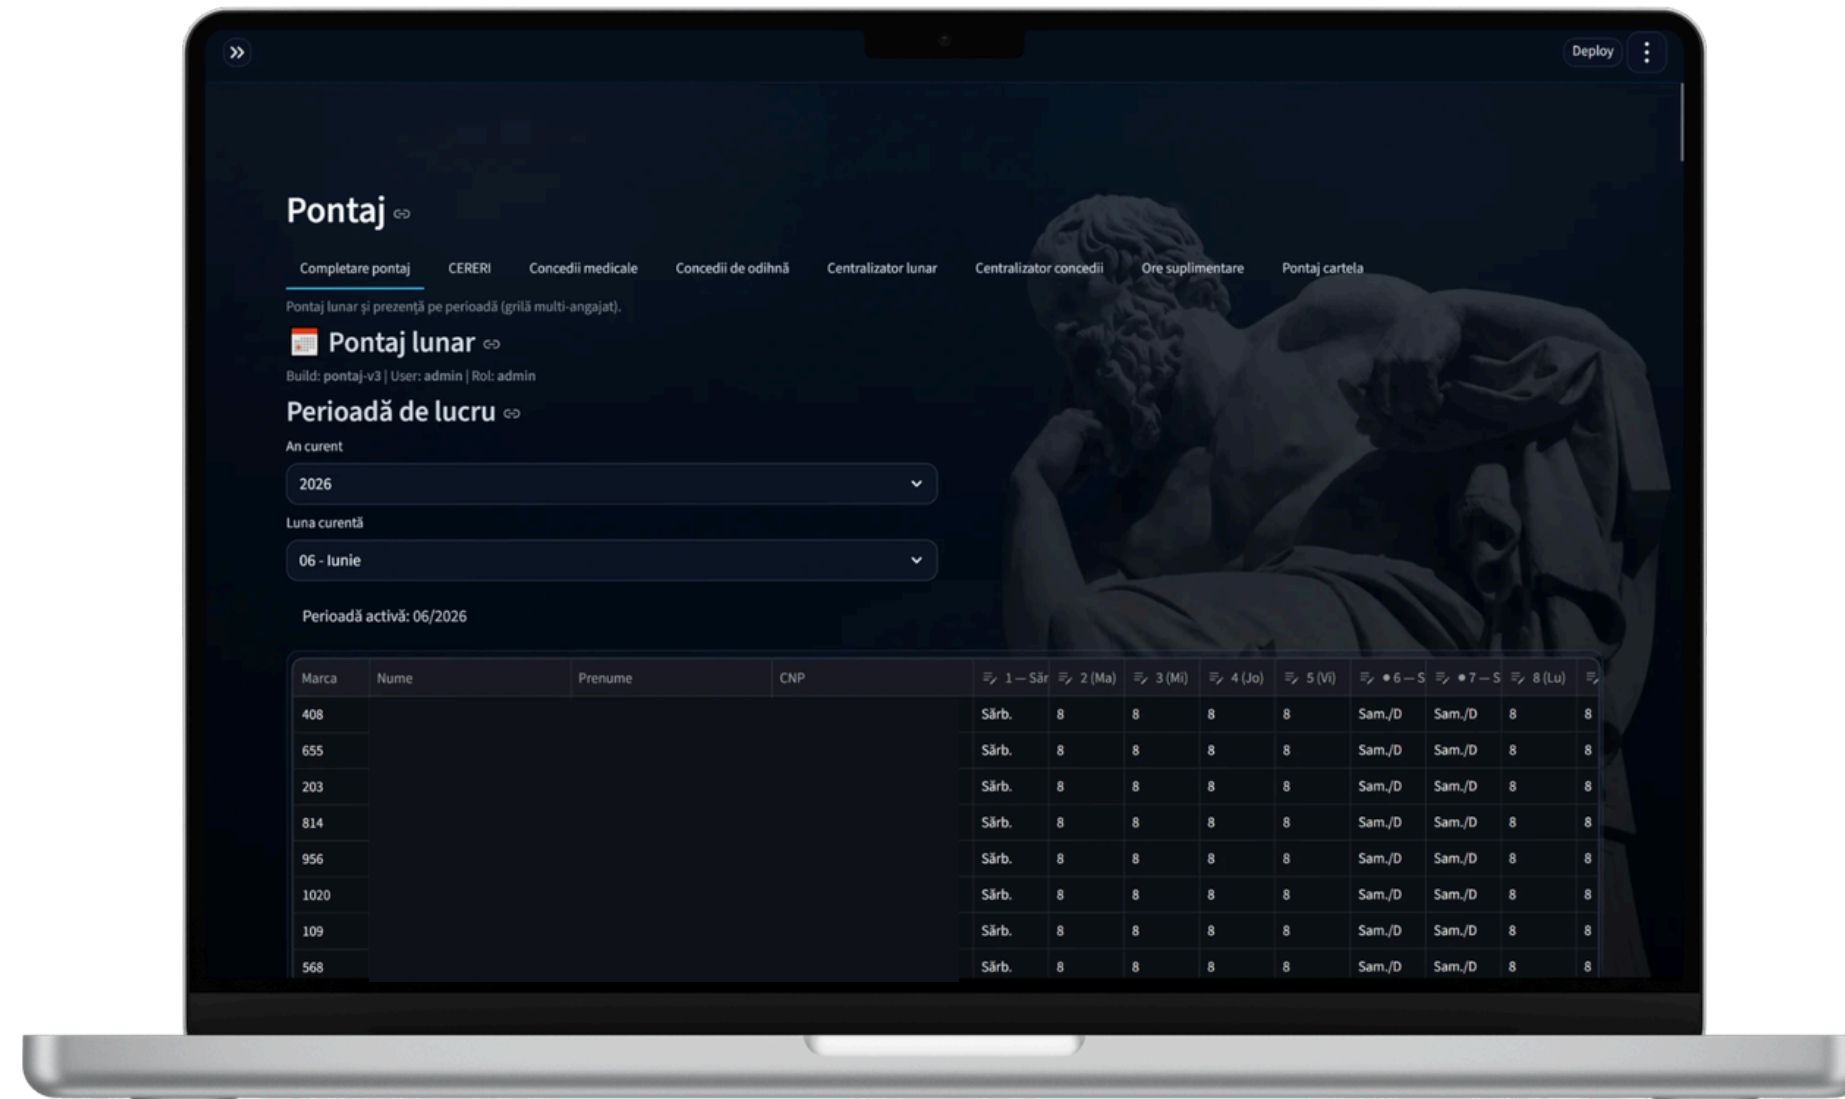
Deploy

Pontaj

Completare pontaj | CERERI | Concedii medicale | Concedii de odihnă | Centralizator lunar | Centralizator concedii | Ore suplimentare | Pontaj cartela

Pontaj lunar și prezență pe perioadă (grilă multi-angajat).

Pontaj lunar

Build: pontaj-v3 | User: admin | Rol: admin

Perioadă de lucru

An curent

2026

Luna curentă

06 - Iunie

Perioadă activă: 06/2026

| Marca | Nume | Prenume | CNP | 1 — Săr | 2 (Ma) | 3 (Mi) | 4 (Jo) | 5 (Vi) | • 6 — S | • 7 — S | 8 (Lu) | |
|---|---|---|---|---|---|---|---|---|---|---|---|---|
| 408 | | | | Sărb. | 8 | 8 | 8 | 8 | Sam./D | Sam./D | 8 | 8 |
| 655 | | | | Sărb. | 8 | 8 | 8 | 8 | Sam./D | Sam./D | 8 | 8 |
| 203 | | | | Sărb. | 8 | 8 | 8 | 8 | Sam./D | Sam./D | 8 | 8 |
| 814 | | | | Sărb. | 8 | 8 | 8 | 8 | Sam./D | Sam./D | 8 | 8 |
| 956 | | | | Sărb. | 8 | 8 | 8 | 8 | Sam./D | Sam./D | 8 | 8 |
| 1020 | | | | Sărb. | 8 | 8 | 8 | 8 | Sam./D | Sam./D | 8 | 8 |
| 109 | | | | Sărb. | 8 | 8 | 8 | 8 | Sam./D | Sam./D | 8 | 8 |
| 568 | | | | Sărb. | 8 | 8 | 8 | 8 | Sam./D | Sam./D | 8 | 8 |